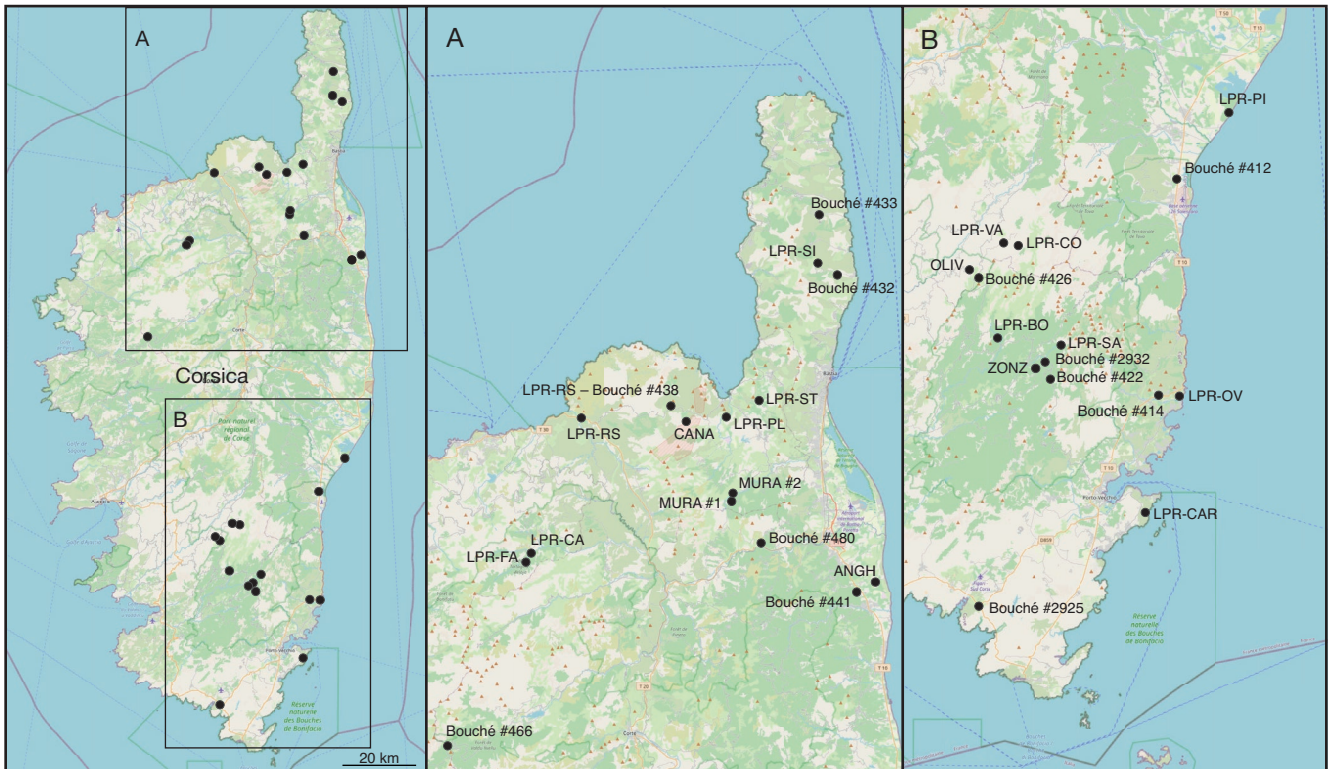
A

B

Corsica

20 km

Parc naturel régional de Corse

Réserve naturelle des Bouches de Bonifacio

A

Bouché #433

LPR-SI

Bouché #432

LPR-RS – Bouché #438

LPR-ST

LPR-RS

CANA

LPR-PL

MURA #2

MURA #1

LPR-CA

LPR-FA

Bouché #480

ANGH

Bouché #441

Bouché #466

B

LPR-PI

Bouché #412

LPR-VA

LPR-CO

OLIV

Bouché #426

LPR-BO

LPR-SA

Bouché #2932

ZONZ

Bouché #422

Bouché #414

LPR-OV

LPR-CAR

Bouché #2925

Réserve naturelle des Bouches de Bonifacio